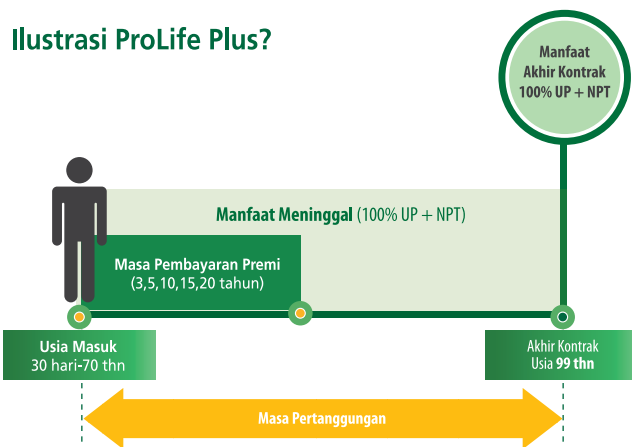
Ilustrasi ProLife Plus?

Manfaat Akhir Kontrak 100% UP + NPT

Manfaat Meninggal (100% UP + NPT)

Masa Pembayaran Premi (3,5,10,15,20 tahun)

Usia Masuk 30 hari-70 thn

Akhir Kontrak Usia 99 thn

Masa Pertanggungan